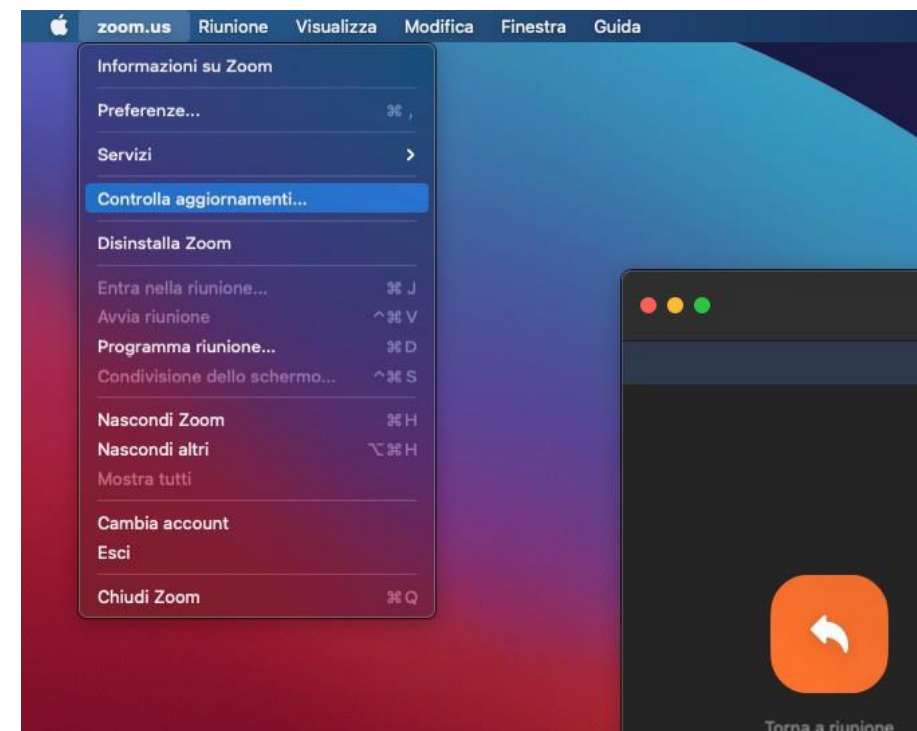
zoom.us Riunione Visualizza Modifica Finestra Guida

Informazioni su Zoom

Preferenze... ⌘ ,

Servizi >

Controlla aggiornamenti...

Disinstalla Zoom

Entra nella riunione... ⌘ J
Avvia riunione ^⌘ V
Programma riunione... ⌘ D
Condivisione dello schermo... ^⌘ S

Nascondi Zoom ⌘ H
Nascondi altri ⌥⌘ H
Mostra tutti

Cambia account
Esci

Chiudi Zoom ⌘ Q

Torna a riunione